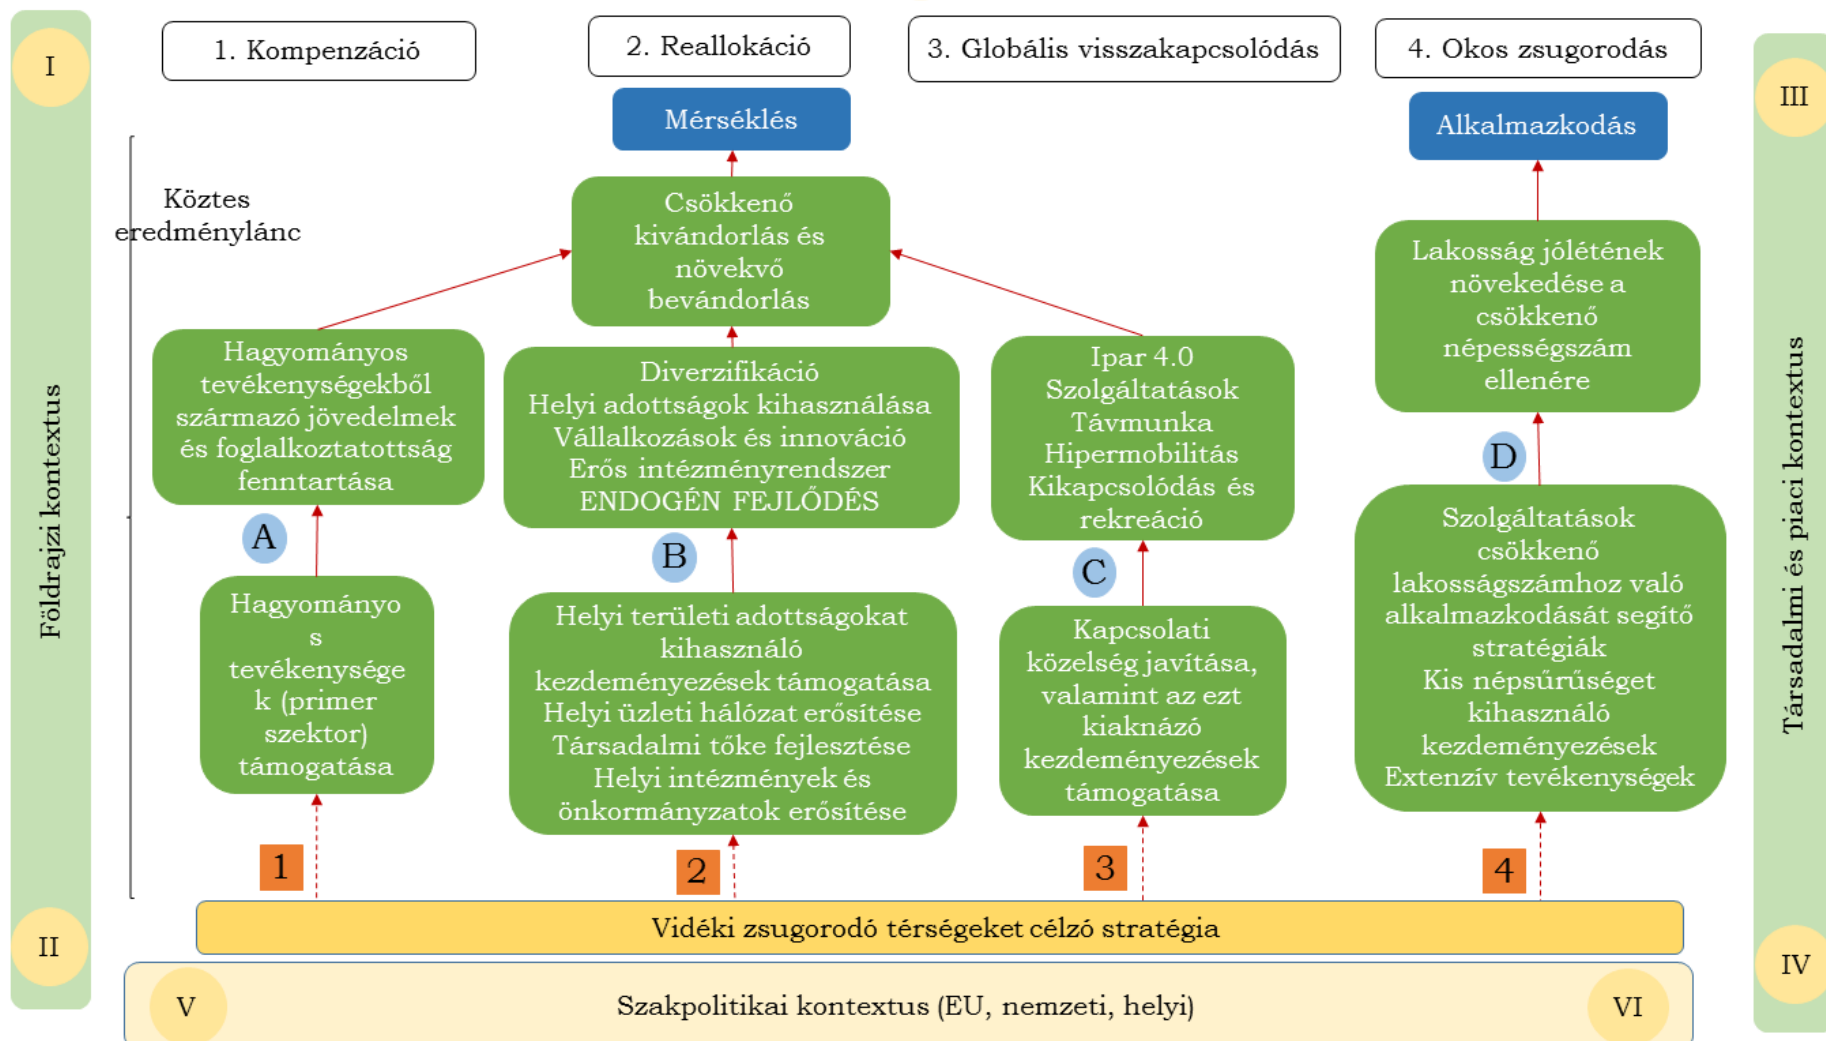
I

Földrajzi kontextus

II

1. Kompenzáció

2. Reallokáció

3. Globális visszakapcsolódás

4. Okos zsugorodás

III

Társadalmi és piaci kontextus

IV

Mérséklés

Alkalmazkodás

Köztes eredménylánc

Csökkenő kivándorlás és növekvő bevándorlás

Lakosság jólétének növekedése a csökkenő népességszám ellenére

Hagyományos tevékenységekből származó jövedelmek és foglalkoztatottság fenntartása

Diverzifikáció
Helyi adottságok kihasználása
Vállalkozások és innováció
Erős intézményrendszer
ENDOGÉN FEJLŐDÉS

Ipar 4.0
Szolgáltatások
Távmunka
Hipermobilitás
Kikapcsolódás és rekreáció

D

A

B

C

Szolgáltatások csökkenő lakosságszámhoz való alkalmazkodását segítő stratégiák
Kis népsűrűséget kihasználó kezdeményezések
Extenzív tevékenységek

Hagyományos tevékenységek (primer szektor) támogatása

Helyi területi adottságokat kihasználó kezdeményezések támogatása
Helyi üzleti hálózat erősítése
Társadalmi tőke fejlesztése
Helyi intézmények és önkormányzatok erősítése

Kapcsolati közelség javítása, valamint az ezt kiaknázó kezdeményezések támogatása

1

2

3

4

Vidéki zsugorodó térségeket célzó stratégia

V

Szakpolitikai kontextus (EU, nemzeti, helyi)

VI